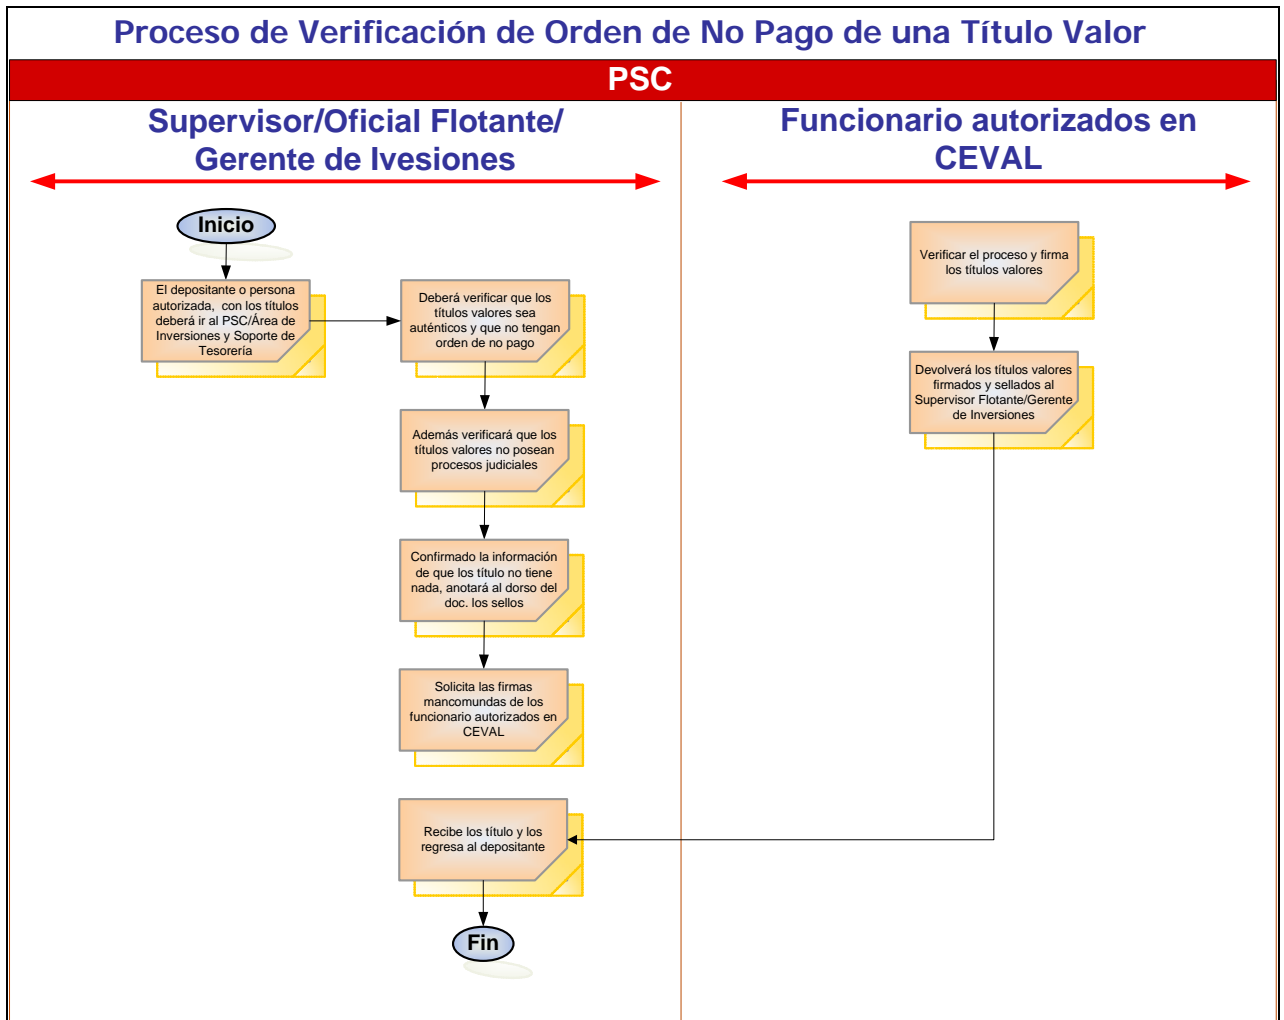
Proceso de Verificación de Orden de No Pago de una Título Valor

PSC

Supervisor/Oficial Flotante/ Gerente de Ivesiones

Funcionario autorizados en CEVAL

Inicio

El depositante o persona autorizada, con los títulos deberá ir al PSC/Área de Inversiones y Soporte de Tesorería

Deberá verificar que los títulos valores sea auténticos y que no tengan orden de no pago

Además verificará que los títulos valores no posean procesos judiciales

Confirmado la información de que los título no tiene nada, anotará al dorso del doc. los sellos

Solicita las firmas mancomundas de los funcionario autorizados en CEVAL

Recibe los título y los regresa al depositante

Fin

Verificar el proceso y firma los títulos valores

Devolverá los títulos valores firmados y sellados al Supervisor Flotante/Gerente de Inversiones